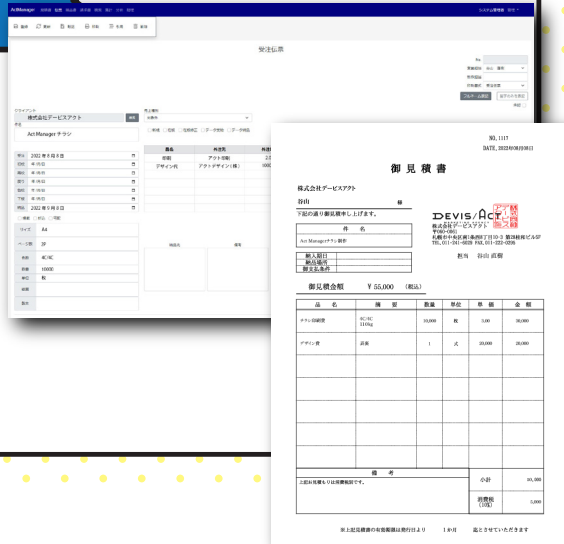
ActManager

受注伝票

クライアント
株式会社デービスアクト
件名
Act Manager チラシ

2022年8月8日
2022年9月8日

サイズ A4
ページ数 2P
色数 4C/4C
部数 10000
単位 枚

品名 外注先
印刷 アクト印刷
デザイン代 アクトデザイン(株)

システム管理者

NO. 1117
DATE. 2022年08月08日

御見積書

株式会社デービスアクト

谷山 様

下記の通り御見積申し上げます。

| 件名 |
|---|
| Act Managerチラシ制作 |

納入期日
納品場所
御支払条件

DEVIS/ACT
株式会社デービスアクト
担当 谷山 直樹

御見積金額 ￥55,000 (税込)

| 品名 | 摘要 | 数量 | 単位 | 単価 | 金額 |
|---|---|---|---|---|---|
| チラシ印刷費 | 4C/4C 110kg | 10,000 | 枚 | 3.00 | 30,000 |
| デザイン費 | 試案 | 1 | 式 | 20,000 | 20,000 |

備考
上記お見積もりは消費税別です。

小計 50,000
消費税 (10%) 5,000

※上記見積書の有効期限は発行日より 1ヶ月 迄とさせていただきます